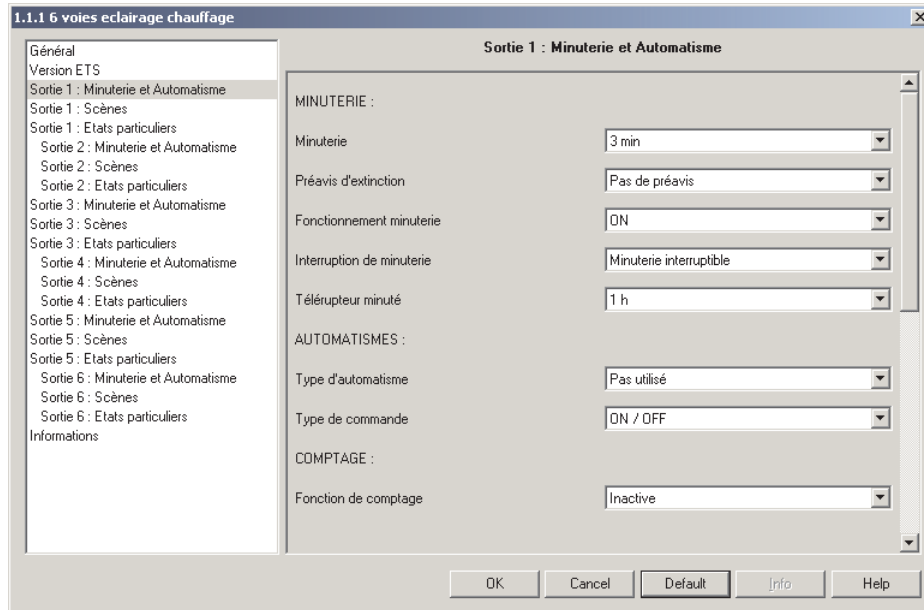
1.1.1 6 voies eclairage chauffage

Général
Version ETS
Sortie 1 : Minuterie et Automatisme
Sortie 1 : Scènes
Sortie 1 : Etats particuliers
Sortie 2 : Minuterie et Automatisme
Sortie 2 : Scènes
Sortie 2 : Etats particuliers
Sortie 3 : Minuterie et Automatisme
Sortie 3 : Scènes
Sortie 3 : Etats particuliers
Sortie 4 : Minuterie et Automatisme
Sortie 4 : Scènes
Sortie 4 : Etats particuliers
Sortie 5 : Minuterie et Automatisme
Sortie 5 : Scènes
Sortie 5 : Etats particuliers
Sortie 6 : Minuterie et Automatisme
Sortie 6 : Scènes
Sortie 6 : Etats particuliers
Informations

Sortie 1 : Minuterie et Automatisme

MINUTERIE :

Minuterie 3 min

Préavis d'extinction Pas de préavis

Fonctionnement minuterie ON

Interruption de minuterie Minuterie interruptible

Télérupteur minuté 1 h

AUTOMATISMES :

Type d'automatisme Pas utilisé

Type de commande ON / OFF

COMPTAGE :

Fonction de comptage Inactive

OK Cancel Default Info Help